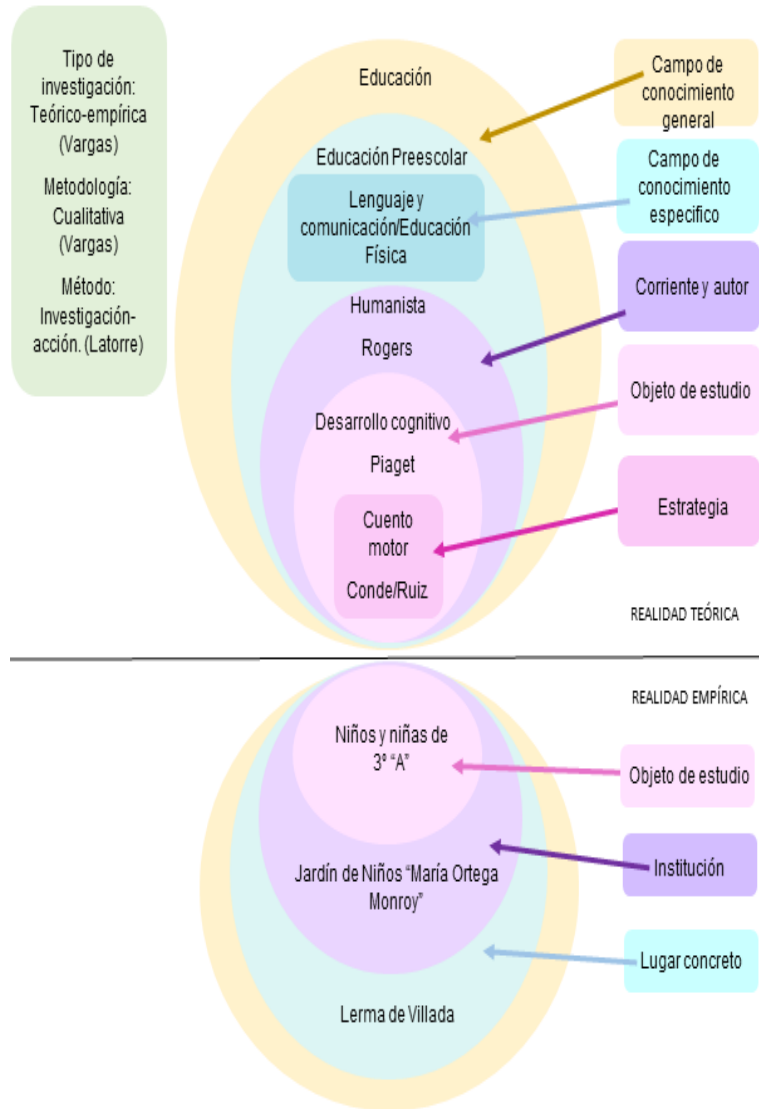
Tipo de investigación: Teórico-empírica (Vargas)

Metodología: Cualitativa (Vargas)

Método: Investigación-acción. (Latorre)

Educación

Campo de conocimiento general

Educación Preescolar

Campo de conocimiento especifico

Lenguaje y comunicación/Educación Física

Humanista

Corriente y autor

Rogers

Objeto de estudio

Desarrollo cognitivo

Piaget

Estrategia

Cuento motor

Conde/Ruiz

REALIDAD TEÓRICA

REALIDAD EMPÍRICA

Niños y niñas de 3° "A"

Objeto de estudio

Institución

Jardín de Niños "María Ortega Monroy"

Lugar concreto

Lerma de Villada